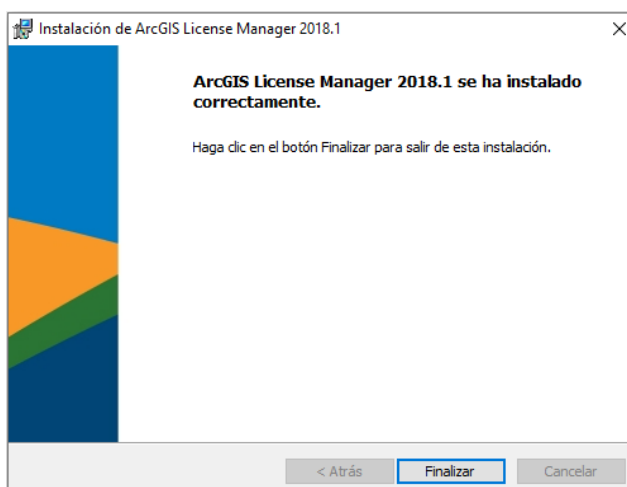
Instalación de ArcGIS License Manager 2018.1

×

ArcGIS License Manager 2018.1 se ha instalado correctamente.

Haga clic en el botón Finalizar para salir de esta instalación.

< Atrás

Finalizar

Cancelar